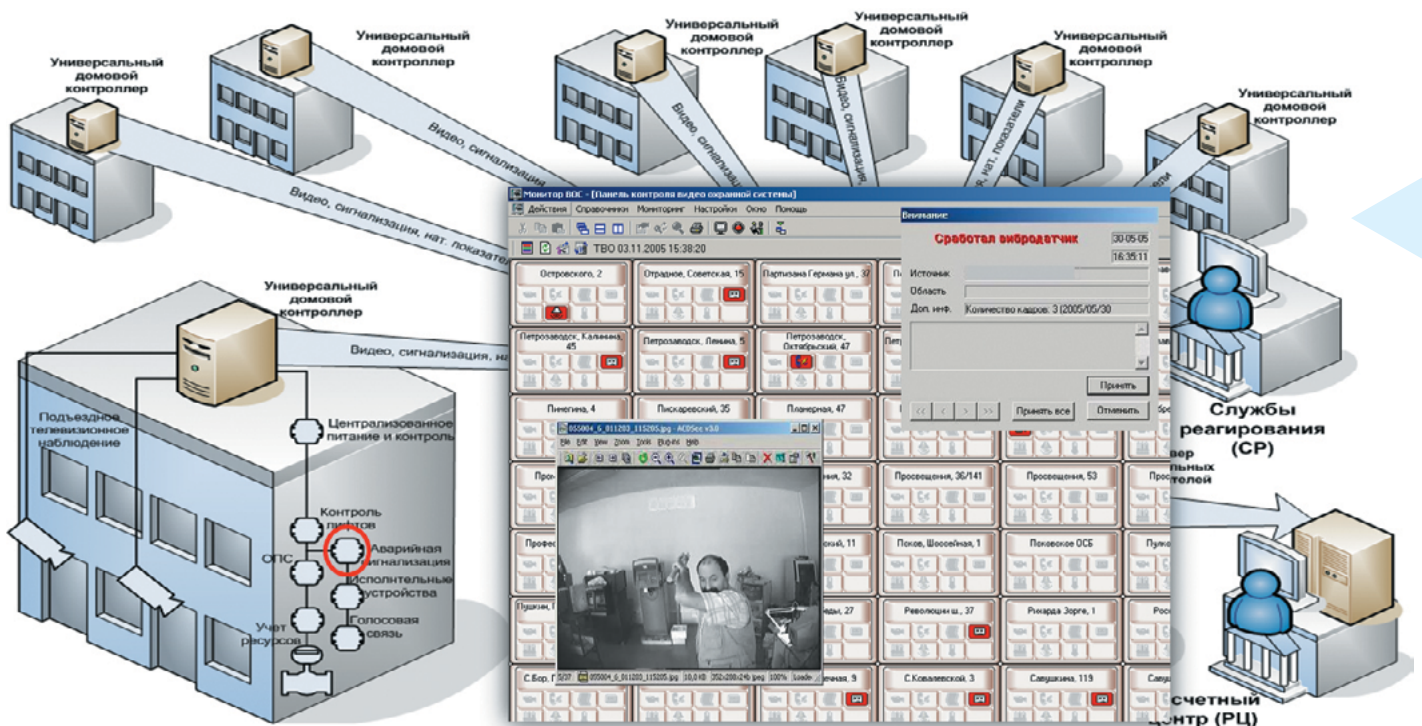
Универсальный домовой контроллер

Универсальный домовой контроллер

Универсальный домовой контроллер

Универсальный домовой контроллер

Универсальный домовой контроллер

Универсальный домовой контроллер

Видео, сигнализация

Видео, сигнализация, нат. показат

Видео, сигнализация

Видео, сигнализация

нат. показатели

Универсальный домовой контроллер

Видео, сигнализация, на

Подъездное телевизионное наблюдение

Централизованное питание и контроль

Контроль лифтов

ОПС

Аварийная сигнализация

Исполнительные устройства

Учет ресурсов

Голосовая связь

Монитор ВОС - [Панель контроля видео охранной системы]

Действия Справочники Мониторинг Настройки Окно Помощь

ТВО 03.11.2005 15:38:20

Островского, 2

Отрадное, Советская, 15

Партизана Германа ул., 37

Петрозаводск, Калинина, 45

Петрозаводск, Ленина, 5

Петрозаводск, Октябрьский, 47

Пинегина, 4

Пискаревский, 35

Планерная, 47

Просвещения, 36/141

Просвещения, 53

Псков, Шоссейная, 1

Псковское ОСБ

Революции ш., 37

Рихарда Зорге, 1

С.Ковалевской, 3

Савушкина, 119

Внимание

Сработал вибродатчик

30-05-05

16:35:11

Источник

Область

Доп. инф.

Количество кадров: 3 (2005/05/30

Принять

Принять все

Отменить

005004_6_011203_115205.jpg - ACDSee v3.0

File Edit View Zoom Tools Plug-ins Help

005004_6_011203_115205.jpg 10,0 KB 352x288x24 jpeg 100%

Службы реагирования (СР)

счетный центр (РЦ)